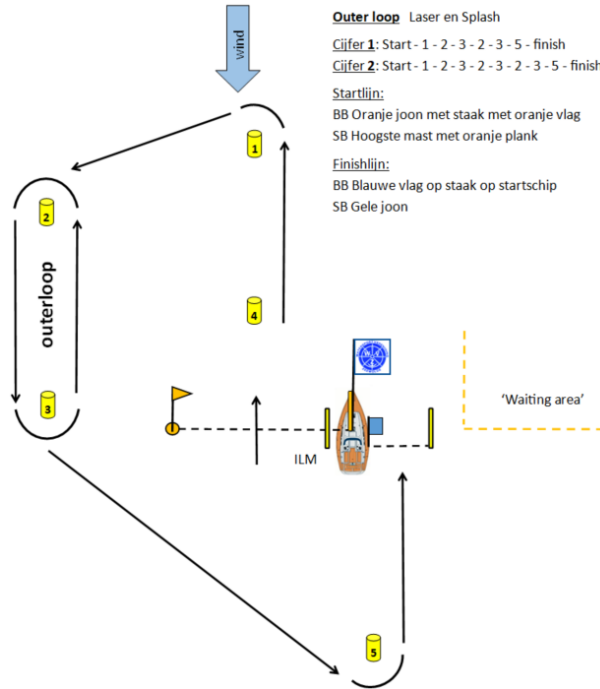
wind

Outer loop Laser en Splash

Cijfer 1: Start - 1 - 2 - 3 - 2 - 3 - 5 - finish

Cijfer 2: Start - 1 - 2 - 3 - 2 - 3 - 2 - 3 - 5 - finish

Startlijn:

BB Oranje joon met staak met oranje vlag

SB Hoogste mast met oranje plank

Finishlijn:

BB Blauwe vlag op staak op startschip

SB Gele joon

1

2

outerloop

3

4

'Waiting area'

ILM

5